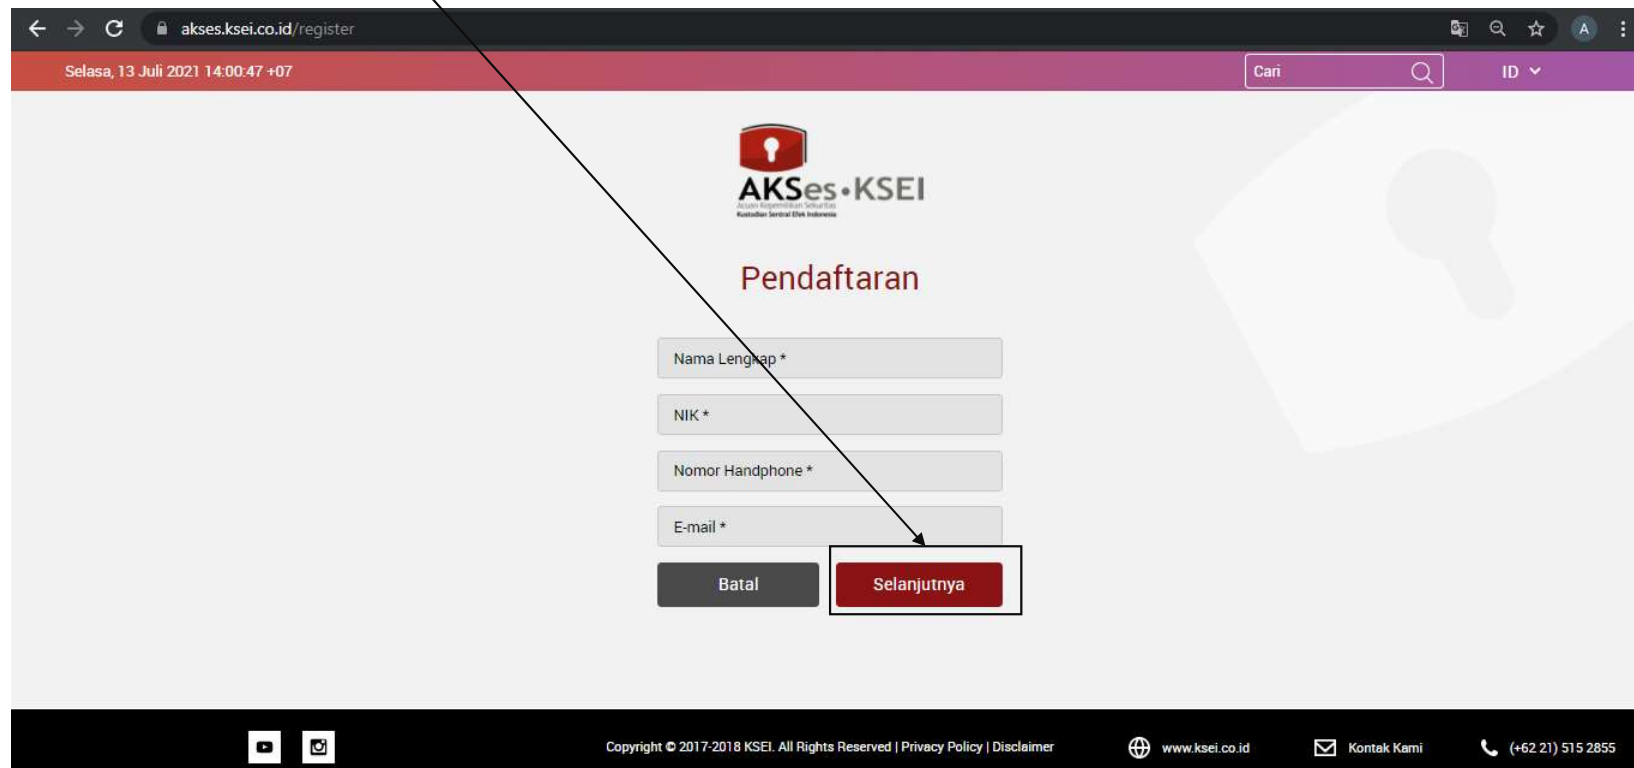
akses.ksei.co.id/register

Selasa, 13 Juli 2021 14:00:47 +07

Cari

ID

AKSes•KSEI
Acuan Kepemilikan Sekuritas
Kustodian Sentral Efek Indonesia

Pendaftaran

Nama Lengkap *

NIK *

Nomor Handphone *

E-mail *

Batal

Selanjutnya

Copyright © 2017-2018 KSEI. All Rights Reserved | Privacy Policy | Disclaimer

www.ksei.co.id

Kontak Kami

(+62 21) 515 2855